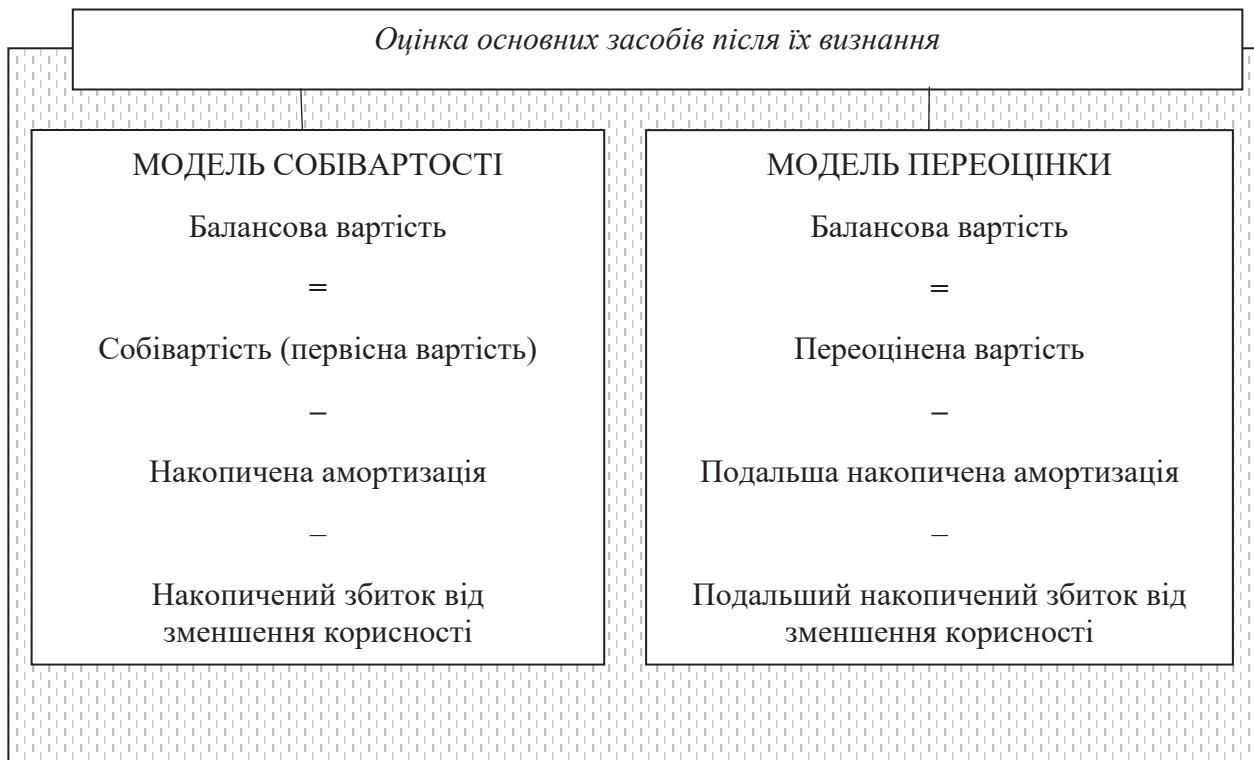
Оцінка основних засобів після їх визнання

МОДЕЛЬ СОБІВАРТОСТІ

Балансова вартість

=

Собівартість (первісна вартість)

–

Накопичена амортизація

–

Накопичений збиток від зменшення корисності

МОДЕЛЬ ПЕРЕОЦІНКИ

Балансова вартість

=

Переоцінена вартість

–

Подальша накопичена амортизація

–

Подальший накопичений збиток від зменшення корисності